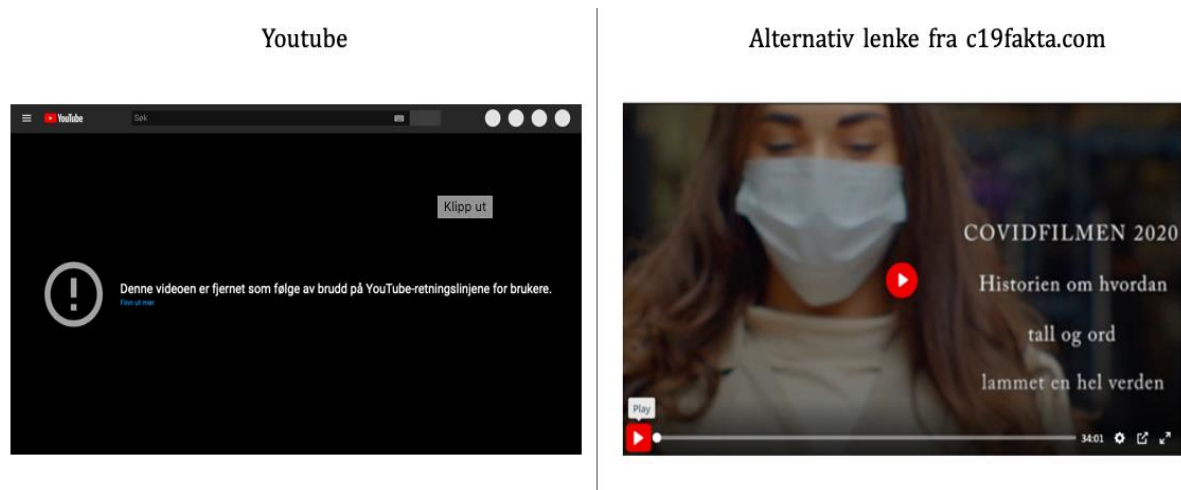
Youtube

Alternativ lenke fra c19fakta.com

YouTube

Søk

Klipp ut

Denne videoen er fjernet som følge av brudd på YouTube-retningslinjene for brukere.

Finn ut mer

COVIDFILMEN 2020

Historien om hvordan

tall og ord

lammet en hel verden

Play

34:01